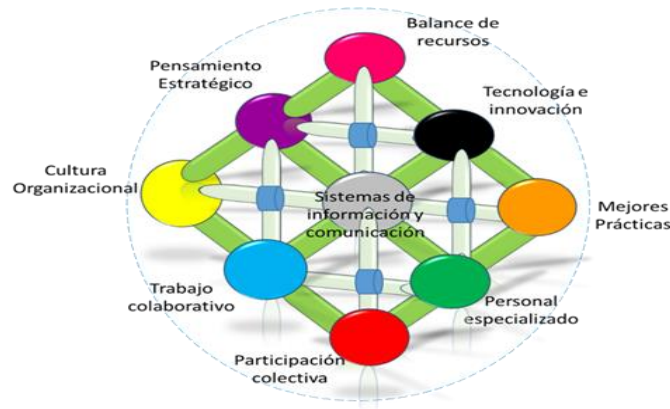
Balance de recursos

Pensamiento Estratégico

Tecnología e innovación

Cultura Organizacional

Sistemas de información y comunicación

Mejores Prácticas

Trabajo colaborativo

Personal especializado

Participación colectiva